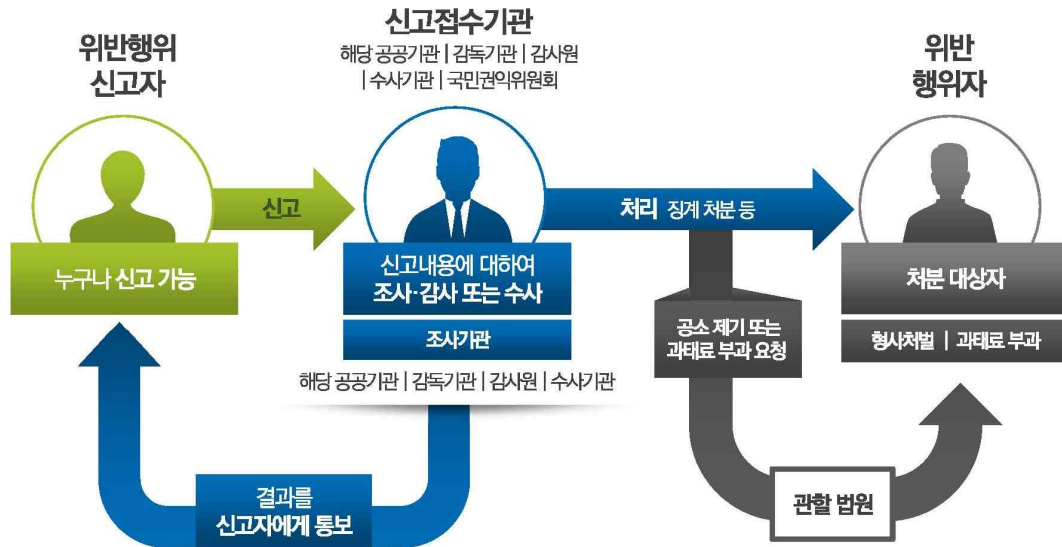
위반행위
신고자

신고접수기관
해당 공공기관 | 감독기관 | 감사원
| 수사기관 | 국민권익위원회

위반
행위자

신고

누구나 신고 가능

신고내용에 대하여
조사·감사 또는 수사

조사기관

해당 공공기관 | 감독기관 | 감사원 | 수사기관

처리 징계 처분 등

공소 제기 또는
과태료 부과 요청

처분 대상자

형사처벌 | 과태료 부과

결과를
신고자에게 통보

관할 법원